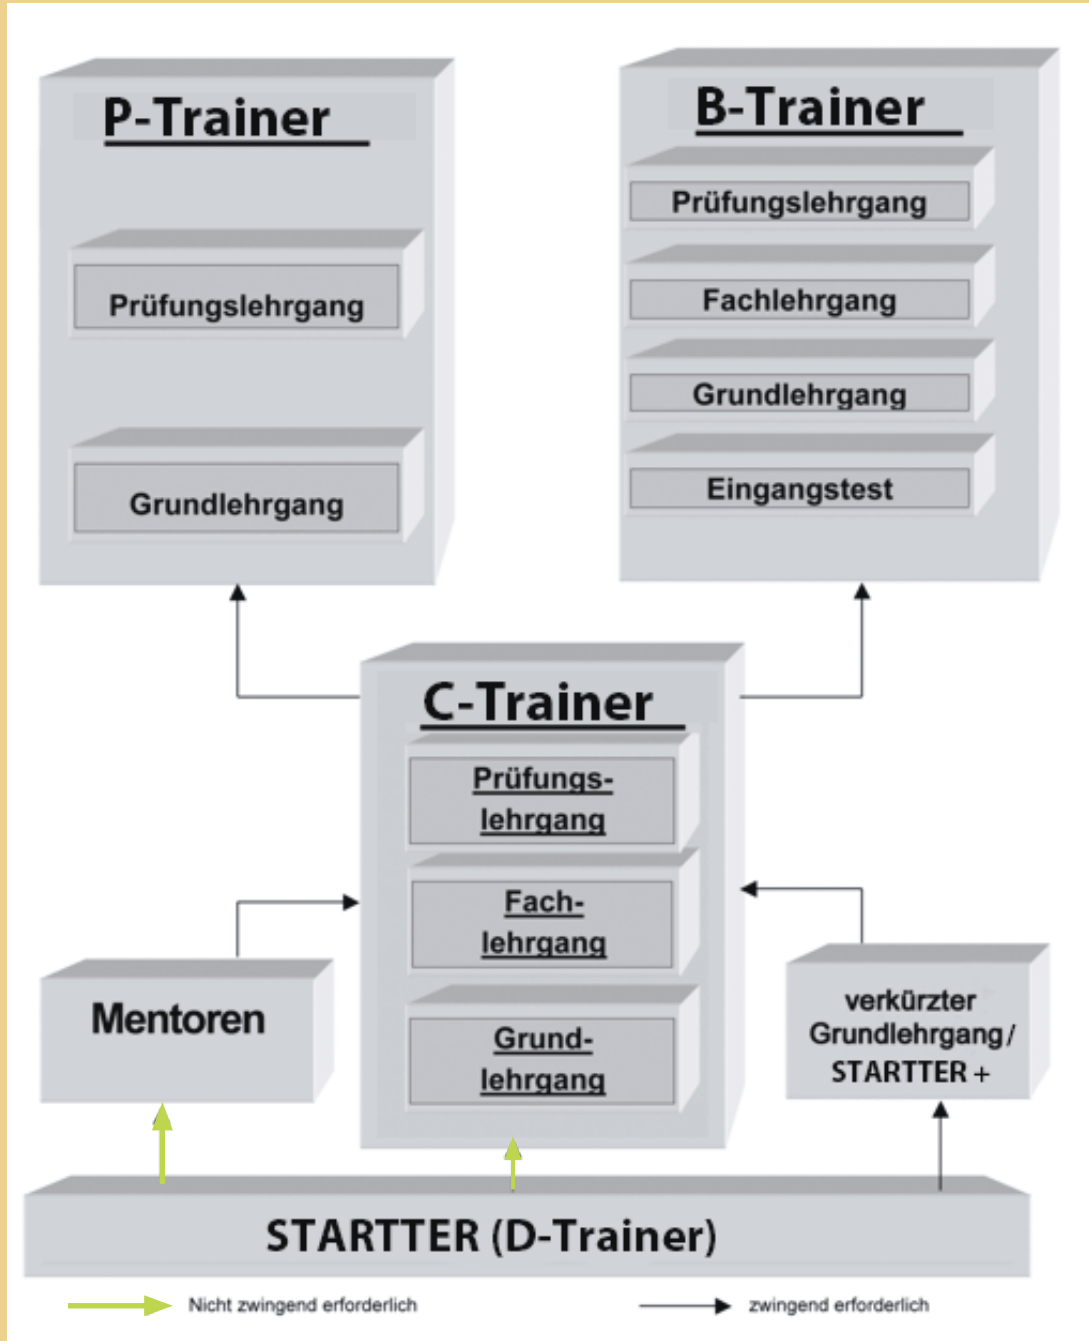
P-Trainer

Prüfungslehrgang

Grundlehrgang

B-Trainer

Prüfungslehrgang

Fachlehrgang

Grundlehrgang

Eingangstest

C-Trainer

Prüfungslehrgang

Fachlehrgang

Grundlehrgang

Mentoren

verkürzter Grundlehrgang / STARTTER +

STARTTER (D-Trainer)

Nicht zwingend erforderlich

zwingend erforderlich